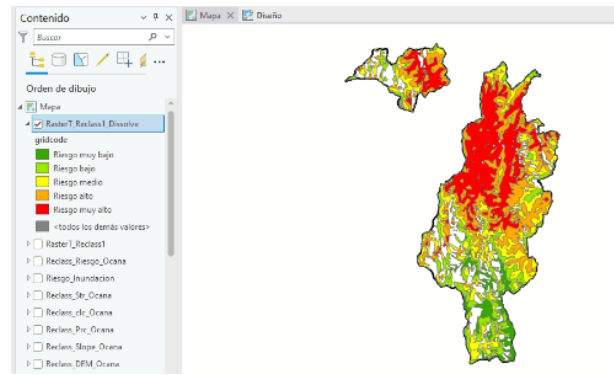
Contenido
Buscar
Orden de dibujo
Mapa
Raster1_Reclass1_Dissolve
gridcode
Riesgo muy bajo
Riesgo bajo
Riesgo medio
Riesgo alto
Riesgo muy alto
<todos los demás valores>
Raster1_Reclass1
Reclass_Riesgo_Ocana
Riesgo_Inundacion
Reclass_Str_Ocana
Reclass_clc_Ocana
Reclass_Prc_Ocana
Reclass_Slope_Ocana
Reclass_DEM_Ocana
Mapa
Diseño